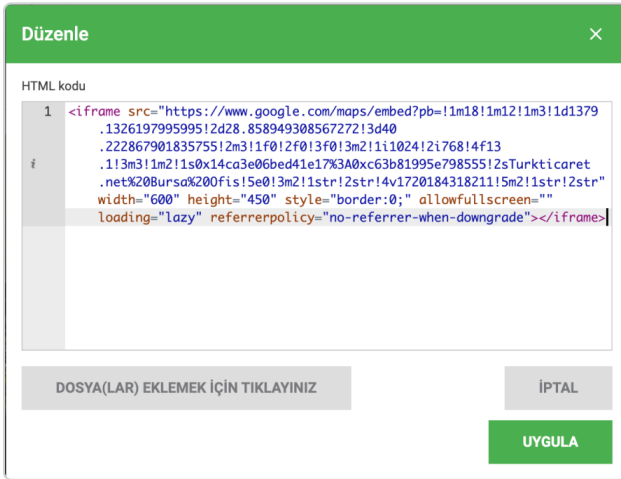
Düzenle

×

HTML kodu

1

i

<iframe src="https://www.google.com/maps/embed?pb=!1m18!1m12!1m3!1d1379.1326197995995!2d28.858949308567272!3d40.222867901835755!2m3!1f0!2f0!3f0!3m2!1i1024!2i768!4f13.1!3m3!1m2!1s0x14ca3e06bed41e17%3A0xc63b81995e798555!2sTurkticaret.net%20Bursa%20Ofis!5e0!3m2!1str!2str!4v1720184318211!5m2!1str!2str" width="600" height="450" style="border:0;" allowfullscreen="" loading="lazy" referrerpolicy="no-referrer-when-downgrade"></iframe>

DOSYA(LAR) EKLEMEK İÇİN TIKLAYINIZ

İPTAL

UYGULA